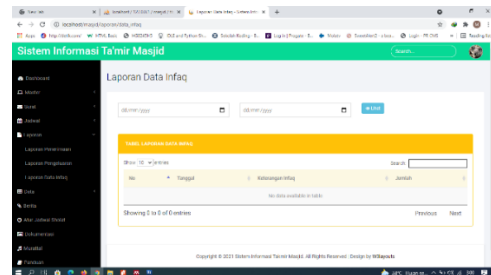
Sistem Informasi Ta'mir Masjid

Search...

Dashboard
Master
Surat
Jadwal
Laporan
Laporan Pemasukan
Laporan Pengeluaran
Laporan Data Infaq
Data
Berita
Alat-Jamaah Masjid
Dokumentasi
Musallah
Panduan

Laporan Data Infaq

dd/mm/yyyy
dd/mm/yyyy
Lihat

TABEL LAPORAN DATA INFAQ

Show 10 entries
Search:

| No | Tanggal | Keterangan Infaq | Jumlah |
|---|---|---|---|
| No data available in table | | | |

Showing 0 to 0 of 0 entries
Previous Next

Copyright © 2021 Sistem Informasi Ta'mir Masjid. All Rights Reserved · Design by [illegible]